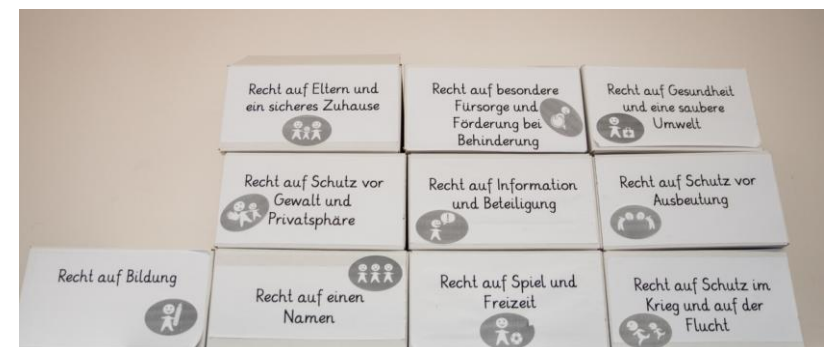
Recht auf Eltern und ein sicheres Zuhause

Recht auf besondere Fürsorge und Förderung bei Behinderung

Recht auf Gesundheit und eine saubere Umwelt

Recht auf Schutz vor Gewalt und Privatsphäre

Recht auf Information und Beteiligung

Recht auf Schutz vor Ausbeutung

Recht auf Bildung

Recht auf einen Namen

Recht auf Spiel und Freizeit

Recht auf Schutz im Krieg und auf der Flucht